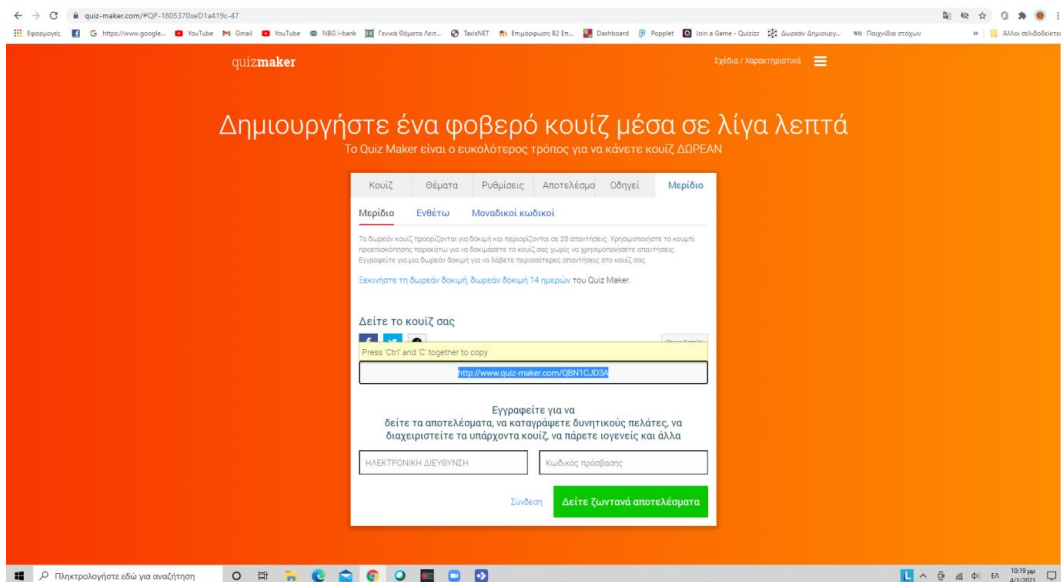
quiz-maker.com/#QP-1805370xeD1a419c-47

Εφαρμογές https://www.google... YouTube Gmail YouTube NBG i-bank Γενικά Θέματα Λειτ... TaxisNET Επιμόρφωση Β2 Επ... Dashboard Popplet Join a Game - Quizizz Δωρεάν Δημιουργ... Παιχνίδια στόχων Άλλοι σελιδοδείκτες

quizmaker

Σχέδια / Χαρακτηριστικά

Δημιουργήστε ένα φοβερό κουίζ μέσα σε λίγα λεπτά

Το Quiz Maker είναι ο ευκολότερος τρόπος για να κάνετε κουίζ ΔΩΡΕΑΝ

Κουίζ Θέματα Ρυθμίσεις Αποτελέσμα Οδηγεί Μερίδιο

Μερίδιο Ενθέτω Μοναδικοί κωδικοί

Τα δωρεάν κουίζ προορίζονται για δοκιμή και περιορίζονται σε 25 απαντήσεις. Χρησιμοποιήστε το κουμπί προεπισκόπησης παρακάτω για να δοκιμάσετε το κουίζ σας χωρίς να χρησιμοποιήσετε απαντήσεις. Εγγραφείτε για μια δωρεάν δοκιμή για να λάβετε περισσότερες απαντήσεις στο κουίζ σας.

Ξεκινήστε τη δωρεάν δοκιμή, δωρεάν δοκιμή 14 ημερών του Quiz Maker.

Δείτε το κουίζ σας

Press 'Ctrl' and 'C' together to copy

http://www.quiz-maker.com/QBN1CJD3A

Εγγραφείτε για να δείτε τα αποτελέσματα, να καταγράψετε δυνητικούς πελάτες, να διαχειριστείτε τα υπάρχοντα κουίζ, να πάρετε ιογενείς και άλλα

ΗΛΕΚΤΡΟΝΙΚΗ ΔΙΕΥΘΥΝΣΗ

Κωδικός πρόσβασης

Σύνδεση

Δείτε ζωντανά αποτελέσματα

Πληκτρολογήστε εδώ για αναζήτηση

10:19 μμ 4/1/2021